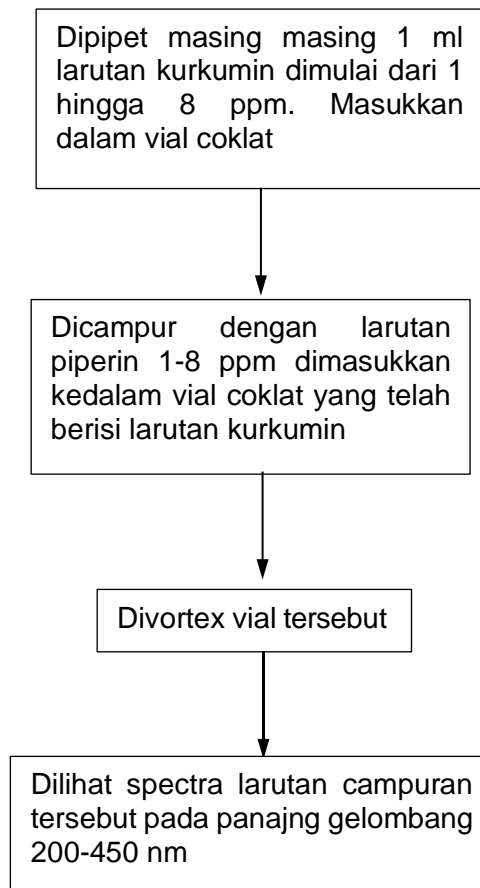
Dipipet masing masing 1 ml larutan kurkumin dimulai dari 1 hingga 8 ppm. Masukkan dalam vial coklat

Dicampur dengan larutan piperin 1-8 ppm dimasukkan kedalam vial coklat yang telah berisi larutan kurkumin

Divortex vial tersebut

Dilihat spectra larutan campuran tersebut pada panajng gelombang 200-450 nm